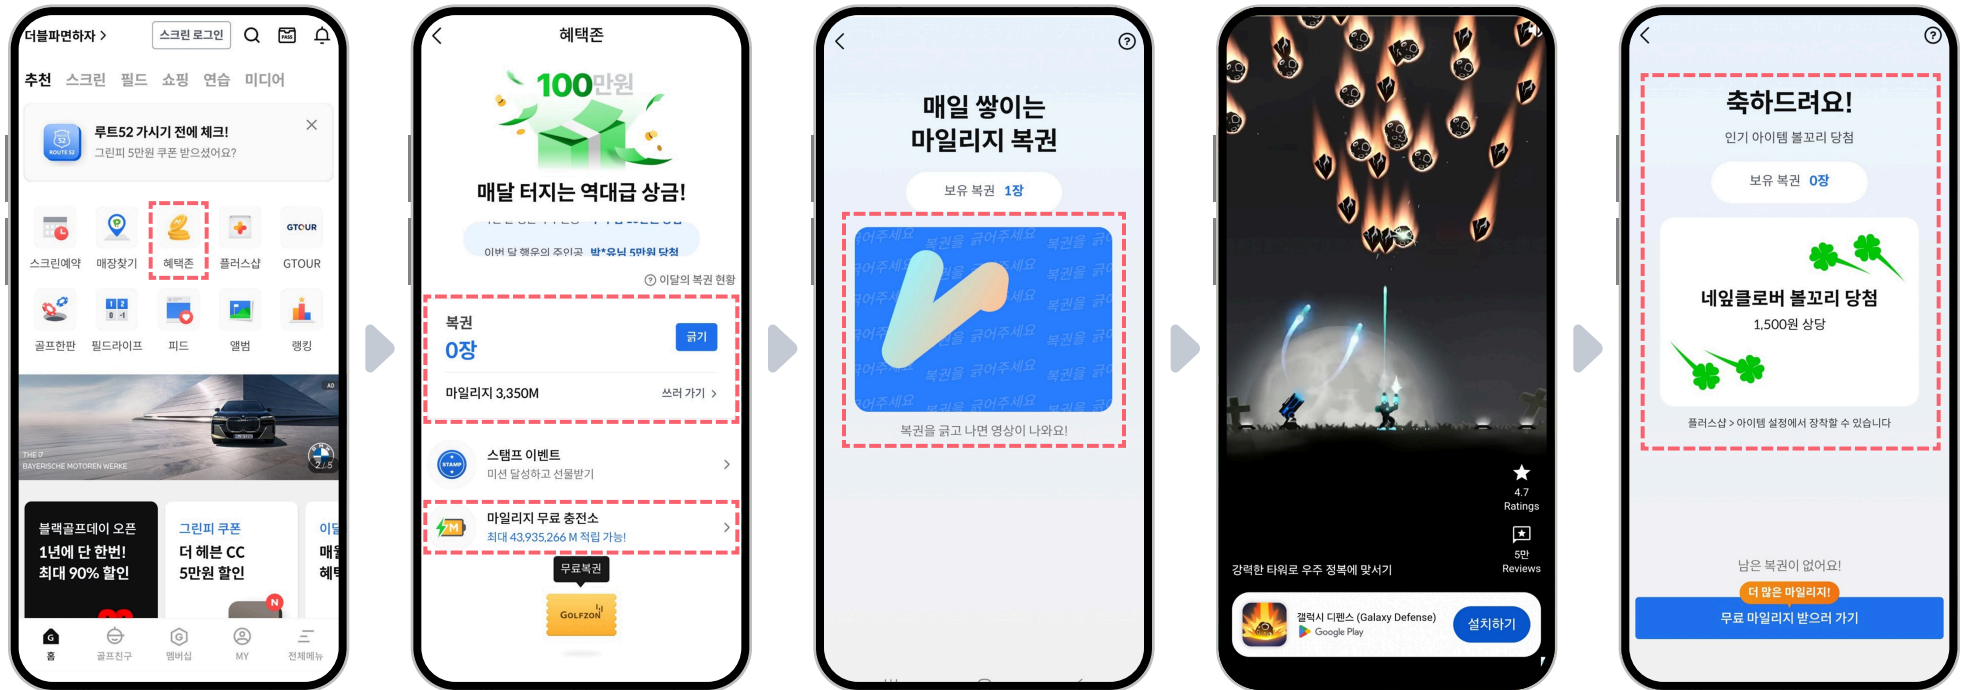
더블파면하자 >
스크린 로그인
추천 스크린 필드 쇼핑 연습 미디어
루트52 가시기 전에 체크!
그린피 5만원 쿠폰 받으셨어요?
스크린예약 매장찾기 혜택존 플러스샵 GTOUR
골프한판 필드라이프 피드 앨범 랭킹
THE 7
BAYERISCHE MOTOREN WERKE
AD
2/5
블랙골프데이 오픈
1년에 단 한번!
최대 90% 할인
그린피 쿠폰
더 헤븐 CC
5만원 할인
홈 골프친구 멤버십 MY 전체메뉴

혜택존
100만원
매달 터지는 역대급 상금!
이번 달 행운의 주인공 박*유님 5만원 당첨
이달의 복권 현황
복권
0장
긁기
마일리지 3,350M
쓰러 가기 >
스탬프 이벤트
미션 달성하고 선물받기
마일리지 무료 충전소
최대 43,935,266 M 적립 가능!
무료복권
GOLFZON

매일 쌓이는
마일리지 복권
보유 복권 1장
복권을 긁어주세요
복권을 긁고 나면 영상이 나와요!

4.7
Ratings
5만
Reviews
강력한 타워로 우주 정복에 맞서기
갤럭시 디펜스 (Galaxy Defense)
Google Play
설치하기

축하드려요!
인기 아이템 볼꼬리 당첨
보유 복권 0장
네잎클로버 볼꼬리 당첨
1,500원 상당
플러스샵 > 아이템 설정에서 장착할 수 있습니다
남은 복권이 없어요!
더 많은 마일리지!
무료 마일리지 받으러 가기